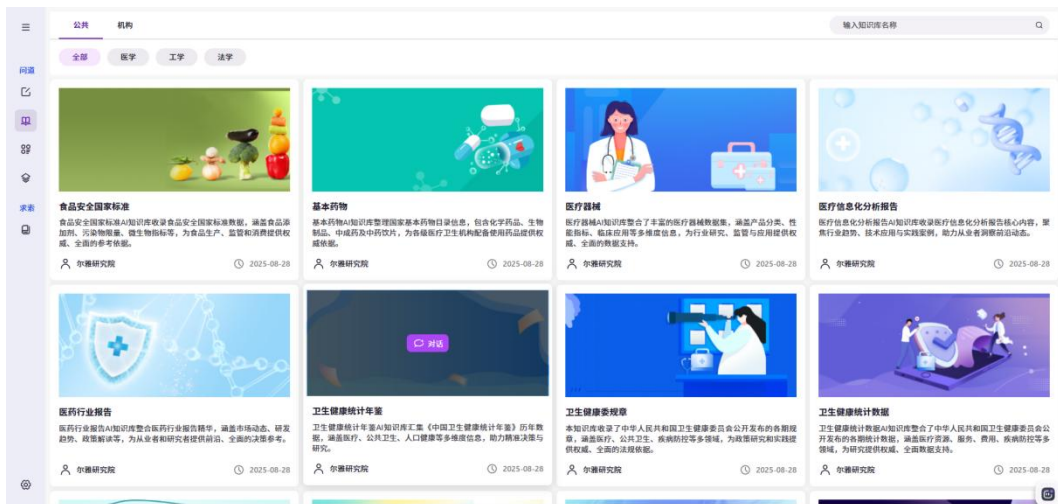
公共　机构

输入知识库名称

问道

求索

全部　医学　工学　法学

食品安全国家标准
食品安全国家标准AI知识库收录食品安全国家标准数据，涵盖食品添加剂、污染物限量、微生物指标等，为食品生产、监管和消费提供权威、全面的参考依据。
尔雅研究院　2025-08-28

基本药物
基本药物AI知识库整理国家基本药物目录信息，包含化学药品、生物制品、中成药及中药饮片，为各级医疗卫生机构配备使用药品提供权威依据。
尔雅研究院　2025-08-28

医疗器械
医疗器械AI知识库整合了丰富的医疗器械数据集，涵盖产品分类、性能指标、临床应用等多维度信息，为行业研究、监管与应用提供权威、全面的数据支持。
尔雅研究院　2025-08-28

医疗信息化分析报告
医疗信息化分析报告AI知识库收录医疗信息化分析报告核心内容，聚焦行业趋势、技术应用与实践案例，助力从业者洞察前沿动态。
尔雅研究院　2025-08-28

医药行业报告
医药行业报告AI知识库整合医药行业报告精华，涵盖市场动态、研发趋势、政策解读等，为从业者和研究者提供前沿、全面的决策参考。
尔雅研究院　2025-08-28

对话

卫生健康统计年鉴
卫生健康统计年鉴AI知识库汇集《中国卫生健康统计年鉴》历年数据，涵盖医疗、公共卫生、人口健康等多维度信息，助力精准决策与研究。
尔雅研究院　2025-08-28

卫生健康委规章
本知识库收录了中华人民共和国卫生健康委员会公开发布的各期规章，涵盖医疗、公共卫生、疾病防控等多领域，为政策研究和实践提供权威、全面的法规依据。
尔雅研究院　2025-08-28

卫生健康统计数据
卫生健康统计数据AI知识库整合了中华人民共和国卫生健康委员会公开发布的各期统计数据，涵盖医疗资源、服务、费用、疾病防控等多领域，为研究提供权威、全面数据支持。
尔雅研究院　2025-08-28